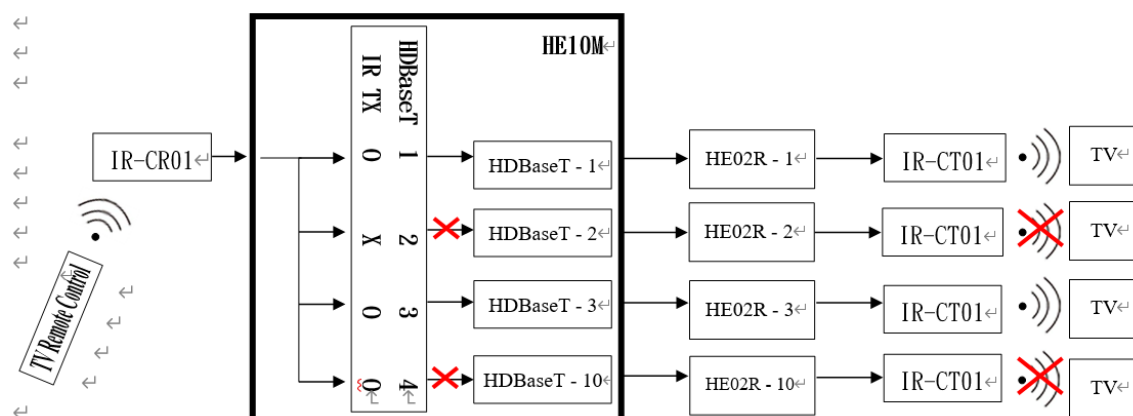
HE10M

HDBaseT 1 2 3 4
IR TX 0 X 0 0

IR-CR01

TV Remote Control

HDBaseT - 1
HDBaseT - 2
HDBaseT - 3
HDBaseT - 10

HE02R - 1
HE02R - 2
HE02R - 3
HE02R - 10

IR-CT01
IR-CT01
IR-CT01
IR-CT01

TV
TV
TV
TV